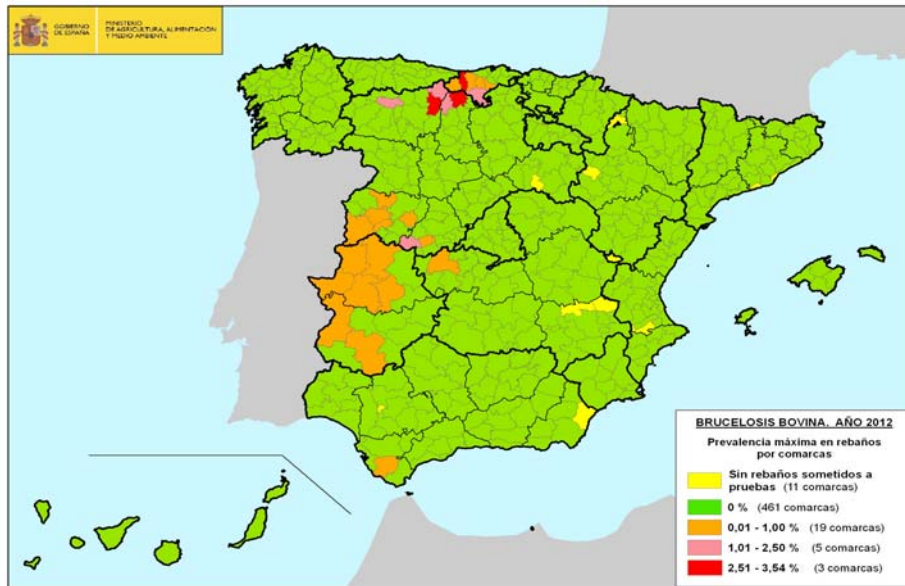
GOBIERNO DE ESPAÑA

MINISTERIO DE AGRICULTURA, ALIMENTACIÓN Y MEDIO AMBIENTE

BRUCELOSIS BOVINA. AÑO 2012

Prevalencia máxima en rebaños por comarcas

Sin rebaños sometidos a pruebas (11 comarcas)

0 % (461 comarcas)

0,01 - 1,00 % (19 comarcas)

1,01 - 2,50 % (5 comarcas)

2,51 - 3,54 % (3 comarcas)